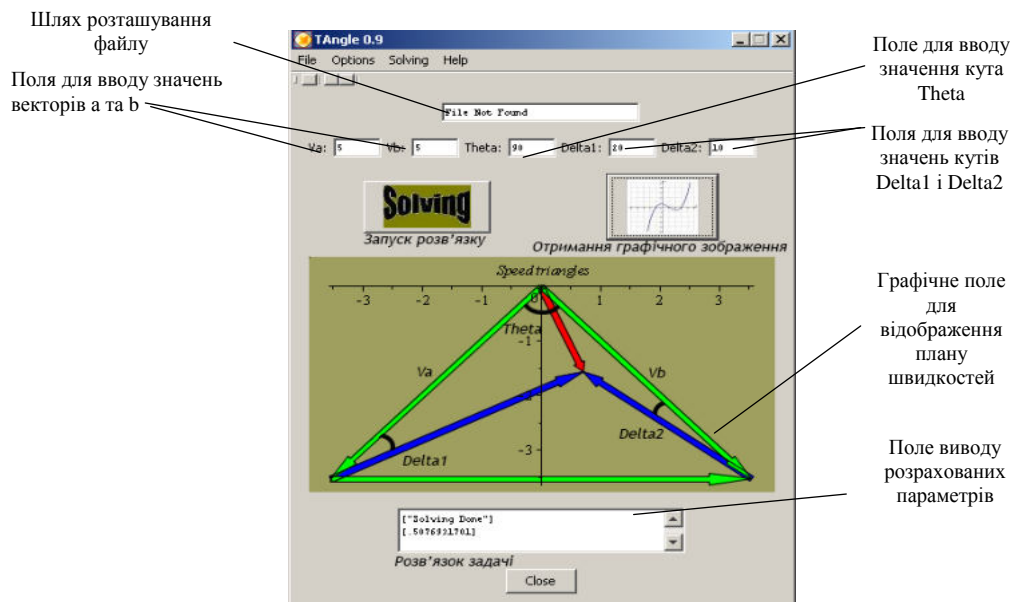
Шлях розташування файлу

Поля для вводу значень векторів a та b

TAngle 0.9

File Options Solving Help

File Not Found

Va: 5 Vb: 5 Theta: 90 Delta1: 20 Delta2: 10

Поле для вводу значення кута Theta

Поля для вводу значень кутів Delta1 і Delta2

Solving

Запуск розв'язку

Отримання графічного зображення

Speed triangles

-3 -2 -1 0 1 2 3

-1

-3

Theta

Va

Vb

Delta1

Delta2

Графічне поле для відображення плану швидкостей

["Solving Done"]
[.5076321701]

Поле виводу розрахованих параметрів

Розв'язок задачі

Close